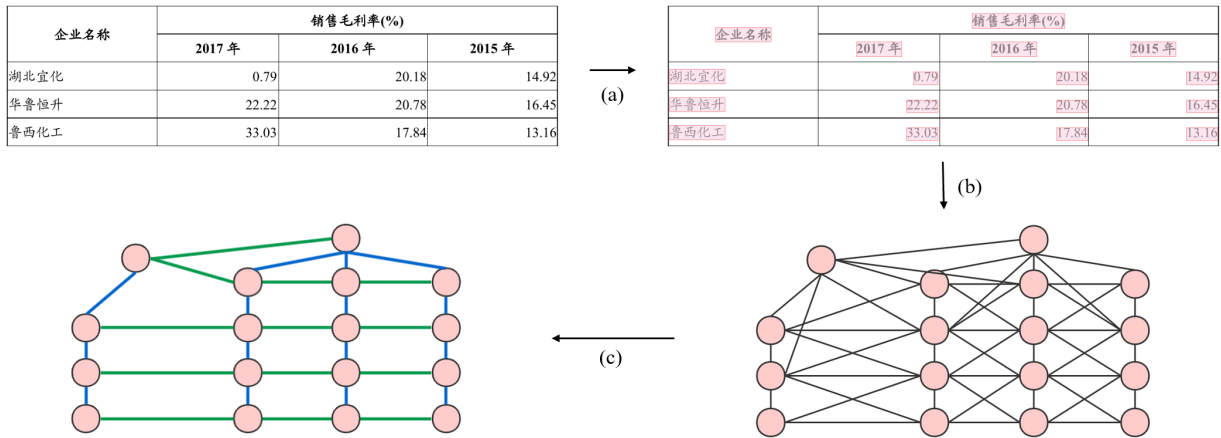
| 企业名称 | 销售毛利率(%) | | |
|---|---|---|---|
| | 2017 年 | 2016 年 | 2015 年 |
| 湖北宜化 | 0.79 | 20.18 | 14.92 |
| 华鲁恒升 | 22.22 | 20.78 | 16.45 |
| 鲁西化工 | 33.03 | 17.84 | 13.16 |

(a)

| 企业名称 | 销售毛利率(%) | | |
|---|---|---|---|
| | 2017 年 | 2016 年 | 2015 年 |
| 湖北宜化 | 0.79 | 20.18 | 14.92 |
| 华鲁恒升 | 22.22 | 20.78 | 16.45 |
| 鲁西化工 | 33.03 | 17.84 | 13.16 |

(b)

(c)